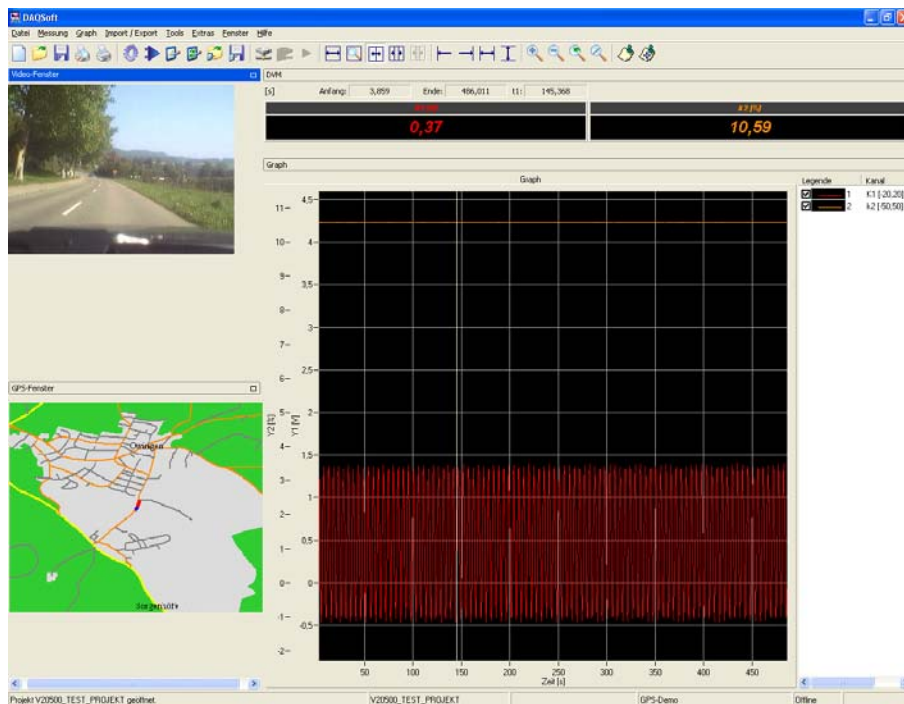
DAQSoft

Datei Messung Graph Import / Export Tools Extras Fenster Hilfe

Video-Fenster

DVM

[s] Anfang: 3,859 Ende: 486,011 t1: 145,368

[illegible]

k2 [V]

0,37

10,59

Graph

Graph

Legende Kanal

1 K1 [-20,20]

2 k2 [-50,50]

11 10 9 8 7 6 5 4 3 2 1 0 -1 -2

4,5 4 3,5 3 2,5 2 1,5 1 0,5 0 -0,5

Y2 [t]

Y1 [V]

50 100 150 200 250 300 350 400 450

Zeit [s]

GPS-Fenster

Ommen

Sorgenhof

Projekt V20500_TEST_PROJEKT geoffnet

V20500_TEST_PROJEKT

GPS-Demo

Offline